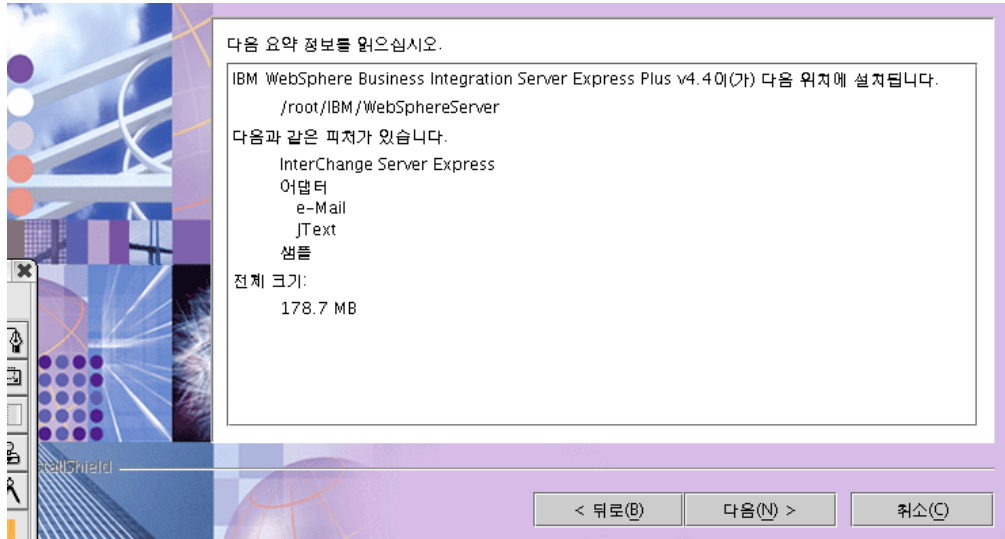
다음 요약 정보를 읽으십시오.

IBM WebSphere Business Integration Server Express Plus v4.4이(가) 다음 위치에 설치됩니다.

/root/IBM/WebSphereServer

다음과 같은 피처가 있습니다.

InterChange Server Express
어댑터
e-Mail
JText
샘플

전체 크기:

178.7 MB

stallShield

< 뒤로(B)

다음(N) >

취소(C)